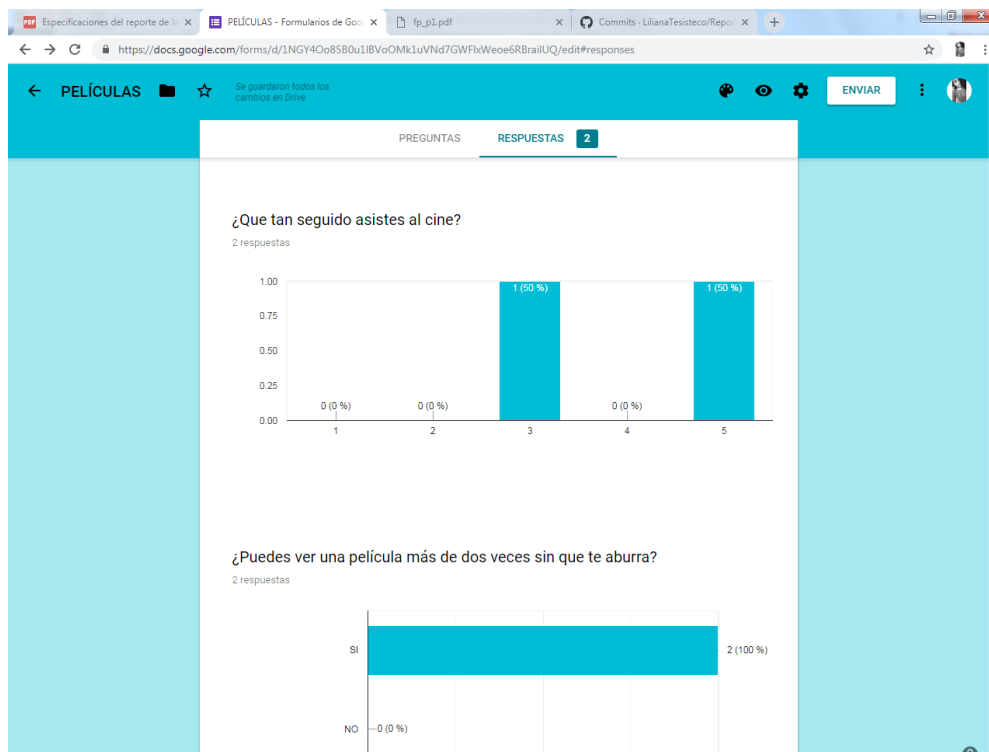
Especificaciones del reporte de l ×
PELÍCULAS - Formularios de Goo ×
fp_p1.pdf ×
Commits · LilianaTesisteco/Repo ×
https://docs.google.com/forms/d/1NGY4Oo85B0u1IBVoOMk1uVNd7GWFlxWeoe6RBrailUQ/edit#responses

PELÍCULAS
Se guardaron todos los cambios en Drive
ENVIAR

PREGUNTAS
RESPUESTAS 2

¿Que tan seguido asistes al cine?
2 respuestas

1.00
0.75
0.50
0.25
0.00
0 (0 %)
0 (0 %)
1 (50 %)
0 (0 %)
1 (50 %)
1
2
3
4
5

¿Puedes ver una película más de dos veces sin que te aburra?
2 respuestas

SI
2 (100 %)
NO
0 (0 %)